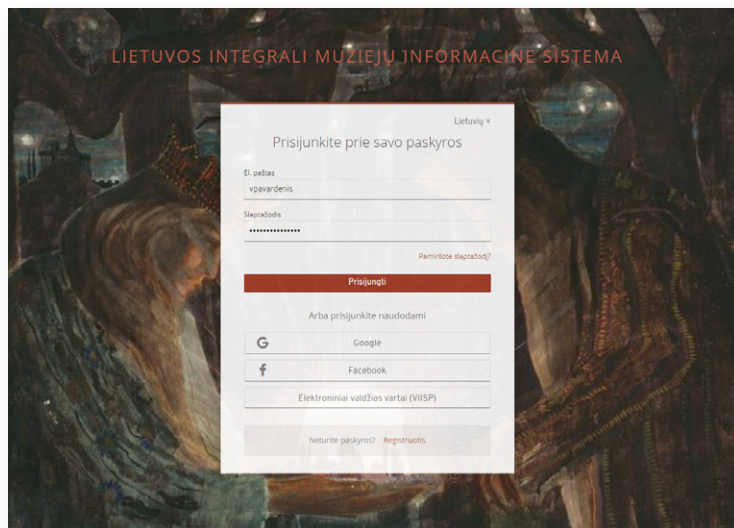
LIETUVOS INTEGRALI MUZIEJŲ INFORMACINĖ SISTEMA

Lietuvių ∨

Prisijunkite prie savo paskyros

El. paštas

vpavardenis

Slaptažodis

•••••••••••••••

Pamiršote slaptažodį?

Prisijungti

Arba prisijunkite naudodami

G Google

f Facebook

Elektroniniai valdžios vartai (VIISP)

Neturite paskyros? Registruotis